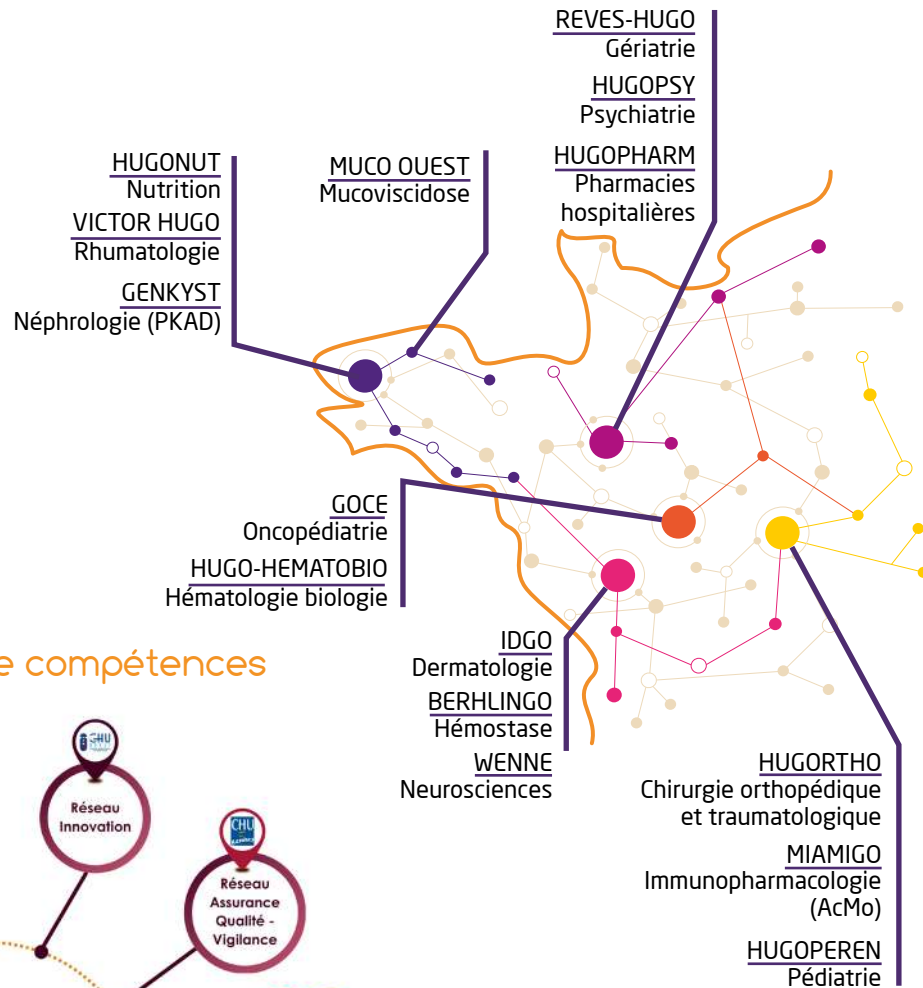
REVES-HUGO
Gériatrie

HUGOPSY
Psychiatrie

HUGOPHARM
Pharmacies hospitalières

HUGONUT
Nutrition

VICTOR HUGO
Rhumatologie

GENKYST
Néphrologie (PKAD)

MUCO OUEST
Mucoviscidose

GOCE
Oncopédiatrie

HUGO-HEMATOBIO
Hématologie biologie

e compétences

IDGO
Dermatologie

BERHLINGO
Hémostase

WENNE
Neurosciences

HUGORTHO
Chirurgie orthopédique et traumatologique

MIAMIGO
Immunopharmacologie (AcMo)

HUGOPEREN
Pédiatrie

CHU

Réseau Innovation

CHU

Réseau Assurance Qualité - Vigilance